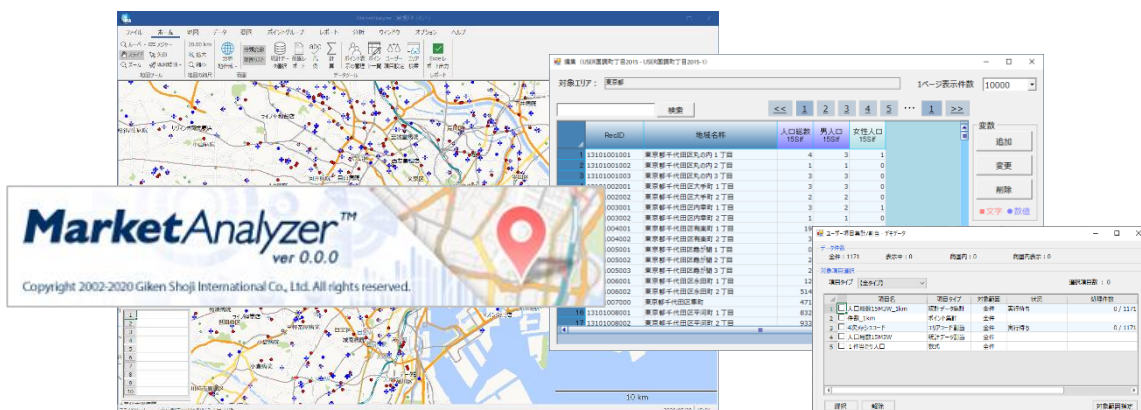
MarketAnalyzer™
ver 0.0.0
Copyright 2002-2020 Giken Shoji International Co., Ltd. All rights reserved.

ファイル ホーム 印刷 データ 選択 ポリゴン・グループ レポート 分析 ウィンドウ オプション ヘルプ

編集（USER国勢町丁目2015 - USER国勢町丁目2015-1）

対象エリア： 東京都

1ページ表示件数 10000

検索

<< 1 2 3 4 5 ... 1 >>

| | RecID | 地域名称 | 人口総数 15歳 | 男人口 15歳 | 女性人口 15歳 |
|---|---|---|---|---|---|
| 1 | 13101001001 | 東京都千代田区丸の内１丁目 | 4 | 3 | 1 |
| 2 | 13101001002 | 東京都千代田区丸の内２丁目 | 1 | 0 | 1 |
| 3 | 13101001003 | 東京都千代田区丸の内３丁目 | 3 | 3 | 0 |
| | 1002001 | 東京都千代田区大手町１丁目 | 3 | 3 | 0 |
| | 1002002 | 東京都千代田区大手町２丁目 | 2 | 2 | 0 |
| | | 東京都千代田区内幸町１丁目 | 5 | 2 | 3 |
| | | 東京都千代田区内幸町２丁目 | 1 | 1 | 0 |
| | 1004001 | 東京都千代田区有楽町１丁目 | 19 | | |
| | | 東京都千代田区有楽町２丁目 | 1 | | |
| | | 東京都千代田区霞が関１丁目 | 1 | | |
| | 1005002 | 東京都千代田区霞が関２丁目 | 1 | | |
| | 1005003 | 東京都千代田区霞が関３丁目 | 12 | | |
| | 1006001 | 東京都千代田区永田町１丁目 | 12 | | |
| | 1006002 | 東京都千代田区永田町２丁目 | 514 | | |
| | 1007000 | 東京都千代田区隼町 | 471 | | |
| 16 | 13101008001 | 東京都千代田区平河町１丁目 | 832 | | |
| 17 | 13101008002 | 東京都千代田区平河町２丁目 | 933 | | |

変数
追加
変更
削除
■文字 ●数値

ユーザー項目集計 / 表示 デモデータ

データ件数
全件：1171 表示中：0 範囲内：0 範囲内表示：0

対象項目選択
項目タイプ [全タイプ]
選択項目数：0

| | 項目名 | 項目タイプ | 対象範囲 | 状況 | 処理件数 |
|---|---|---|---|---|---|
| 1 | 人口総数15歳_1km | 統計データ集計 | 全件 | 実行待ち | 0 / 1171 |
| 2 | 商圏_1km | ポイント集計 | 全件 | | |
| 3 | 4次メッシュコード | 1次データ取出 | 全件 | 実行待ち | 0 / 1171 |
| 4 | 人口総数15歳以下 | 統計データ集計 | 全件 | | |
| 5 | 1 世帯当たり人口 | 数式 | 全件 | | |

選択 解除
対象範囲確定

10 km